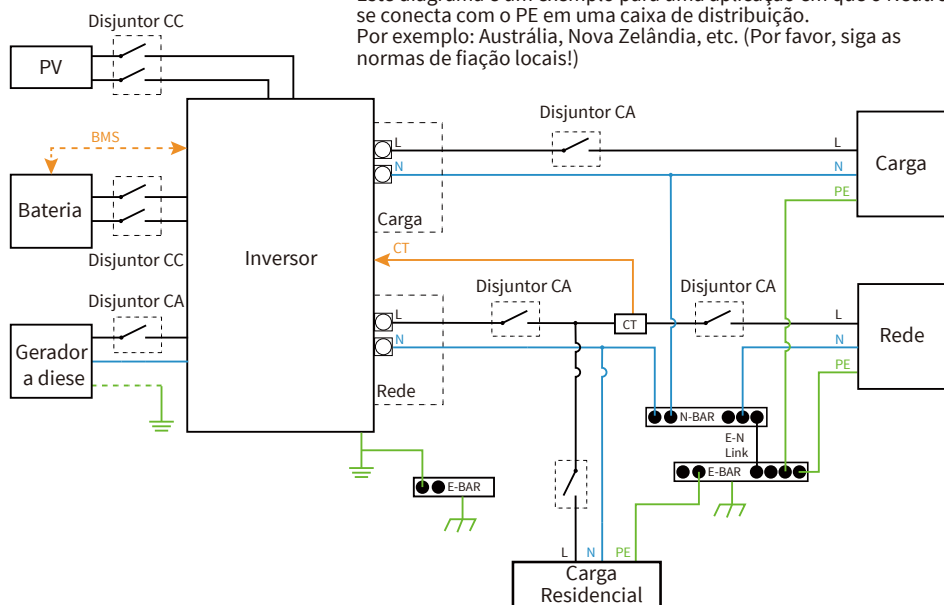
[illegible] diagrama é um exemplo para uma aplicação em que o Neutro se conecta com o PE em uma caixa de distribuição.
Por exemplo: Austrália, Nova Zelândia, etc. (Por favor, siga as normas de fiação locais!)

Disjuntor CC
PV
BMS
Bateria
Disjuntor CC
Disjuntor CA
Gerador a diese
Inversor
L
N
Carga
CT
L
N
Rede
Disjuntor CA
L
N
PE
Carga
Disjuntor CA
CT
Disjuntor CA
L
N
PE
Rede
N-BAR
E-N Link
E-BAR
E-BAR
L
N
PE
Carga Residencial